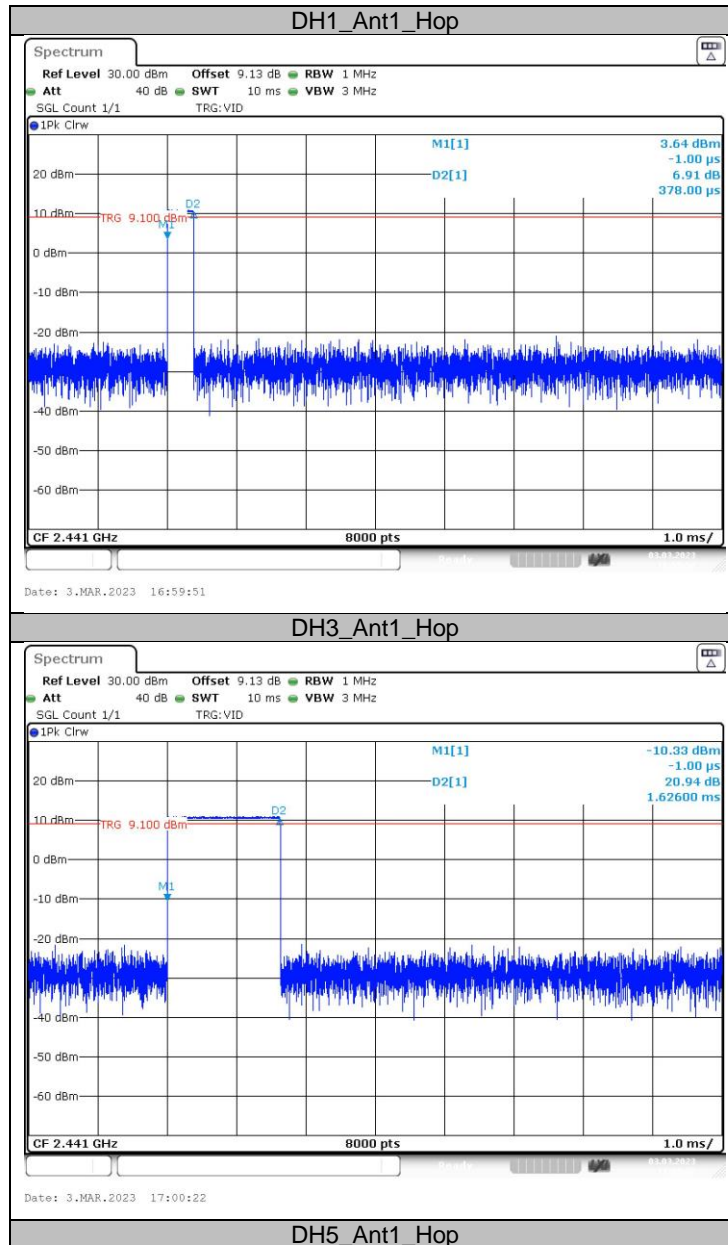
DH1_Ant1_Hop

Spectrum

Ref Level 30.00 dBm Offset 9.13 dB RBW 1 MHz
Att 40 dB SWT 10 ms VBW 3 MHz
SGL Count 1/1 TRG: VID

1Pk Clrw

M1[1] 3.64 dBm
-1.00 µs
D2[1] 6.91 dB
378.00 µs

20 dBm
10 dBm
TRG 9.100 dBm
M1
D2
0 dBm
-10 dBm
-20 dBm
-40 dBm
-50 dBm
-60 dBm

CF 2.441 GHz 8000 pts 1.0 ms/

Date: 3.MAR.2023 16:59:51

DH3_Ant1_Hop

Spectrum

Ref Level 30.00 dBm Offset 9.13 dB RBW 1 MHz
Att 40 dB SWT 10 ms VBW 3 MHz
SGL Count 1/1 TRG: VID

1Pk Clrw

M1[1] -10.33 dBm
-1.00 µs
D2[1] 20.94 dB
1.62600 ms

20 dBm
10 dBm
TRG 9.100 dBm
D2
0 dBm
M1
-10 dBm
-20 dBm
-40 dBm
-50 dBm
-60 dBm

CF 2.441 GHz 8000 pts 1.0 ms/

Date: 3.MAR.2023 17:00:22

DH5_Ant1_Hop